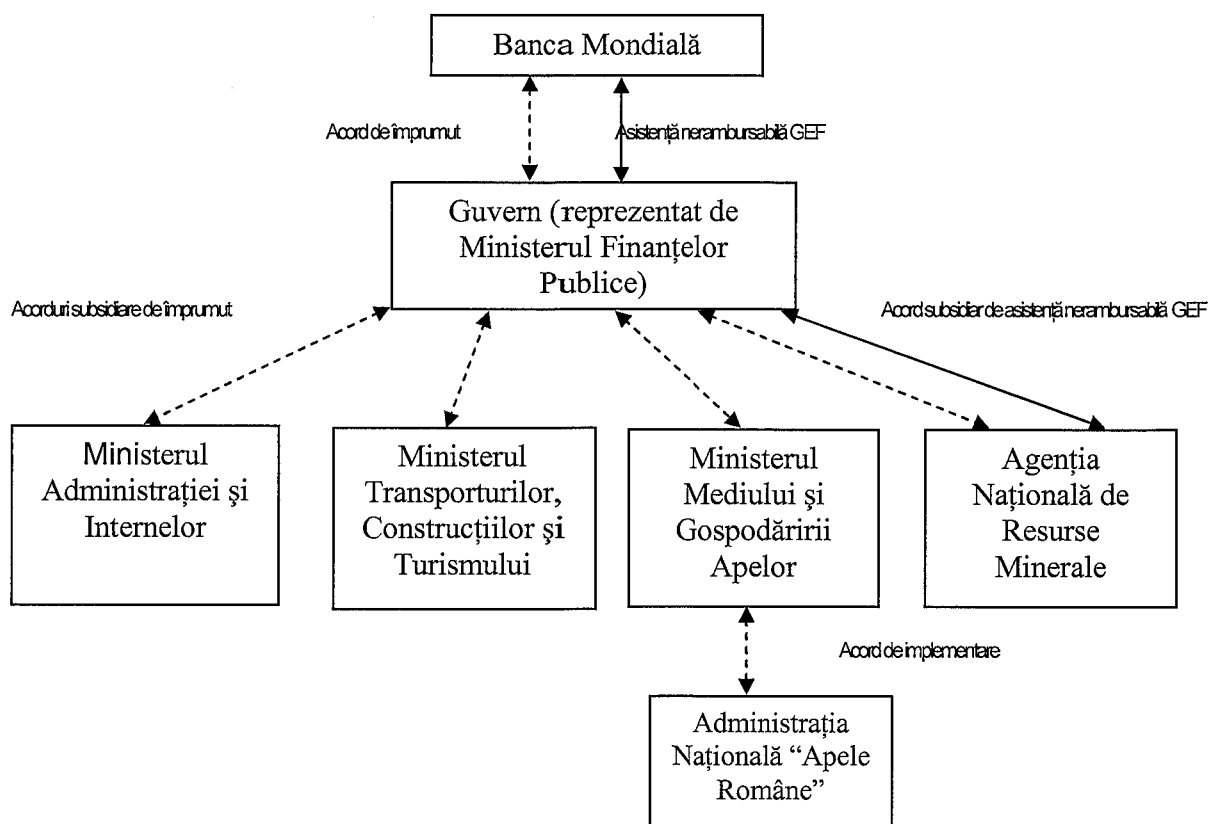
Banca Mondială

Acord de împrumut

Asistenţă nerambursabilă GEF

Guvern (reprezentat de Ministerul Finanţelor Publice)

Acorduri subsidiare de împrumut

Acord subsidiar de asistenţă nerambursabilă GEF

Ministerul Administraţiei şi Internelor

Ministerul Transporturilor, Construcţiilor şi Turismului

Ministerul Mediului şi Gospodăririi Apelor

Agenţia Naţională de Resurse Minerale

Acord de implementare

Administraţia Naţională "Apele Române"